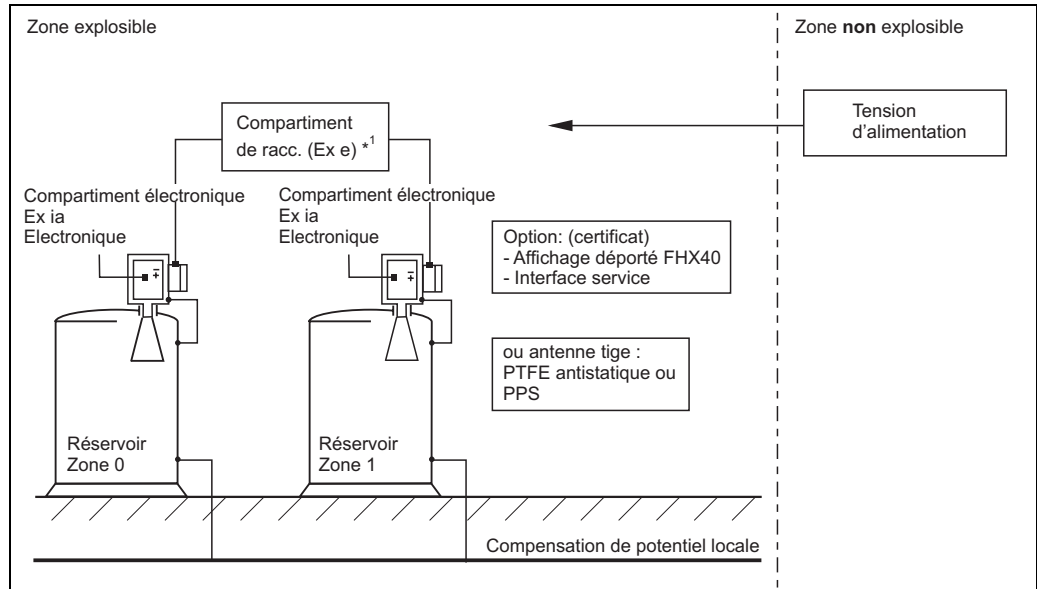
Zone explosible

Zone **non** explosible

Tension d'alimentation

Compartiment de racc. (Ex e) $*^1$

Compartiment électronique
Ex ia
Electronique

Compartiment électronique
Ex ia
Electronique

Option: (certificat)
- Affichage déporté FHX40
- Interface service

ou antenne tige :
PTFE antistatique ou
PPS

Réservoir
Zone 0

Réservoir
Zone 1

Compensation de potentiel locale